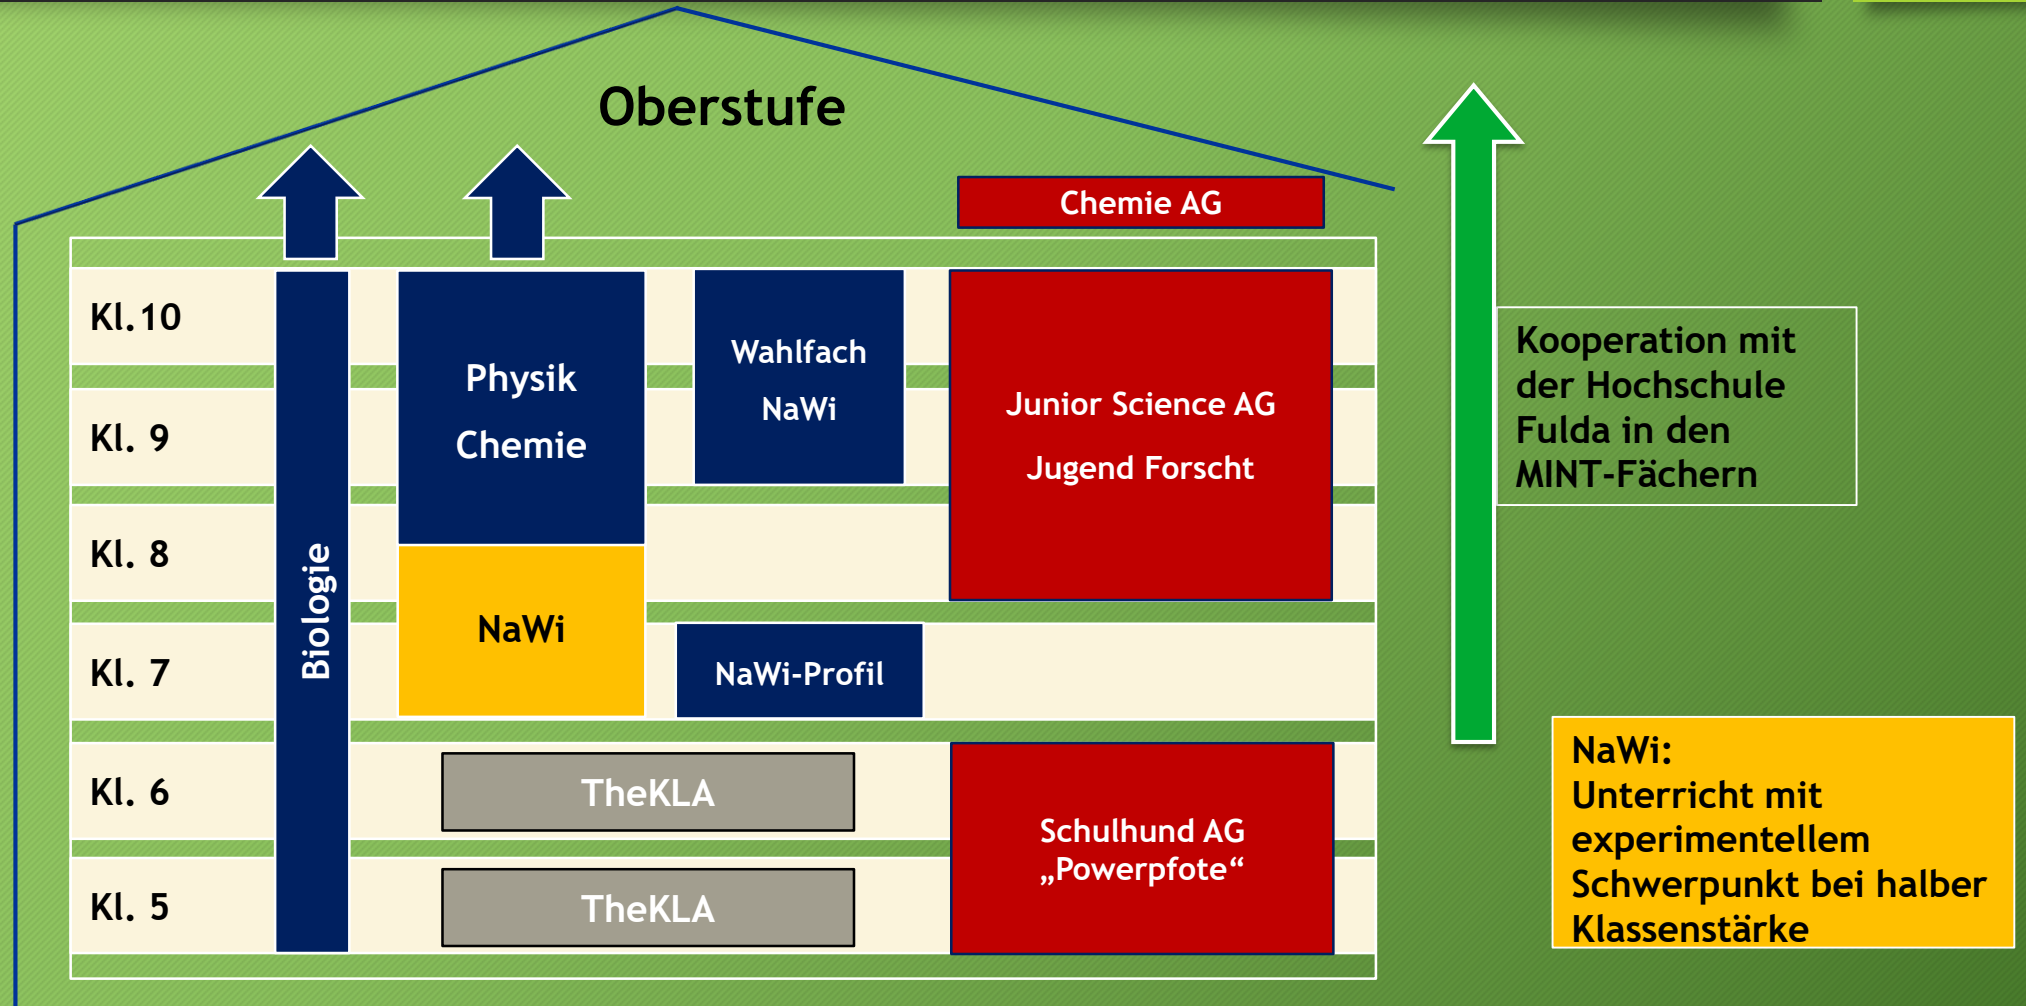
Oberstufe

Chemie AG

Kl.10

Kl. 9

Kl. 8

Kl. 7

Kl. 6

Kl. 5

Biologie

Physik
Chemie

Wahlfach
NaWi

Junior Science AG
Jugend Forscht

NaWi

NaWi-Profil

TheKLA

TheKLA

Schulhund AG
„Powerpfote“

Kooperation mit der Hochschule Fulda in den MINT-Fächern

NaWi:
Unterricht mit experimentellem Schwerpunkt bei halber Klassenstärke